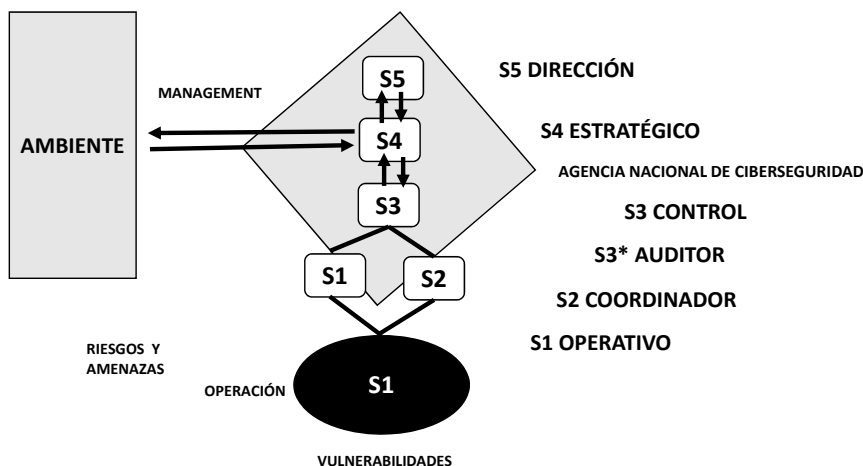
AMBIENTE

MANAGEMENT

S5

S4

S3

S1

S2

S1

S5 DIRECCIÓN

S4 ESTRATÉGICO

AGENCIA NACIONAL DE CIBERSEGURIDAD

S3 CONTROL

S3* AUDITOR

S2 COORDINADOR

S1 OPERATIVO

RIESGOS Y AMENAZAS

OPERACIÓN

VULNERABILIDADES